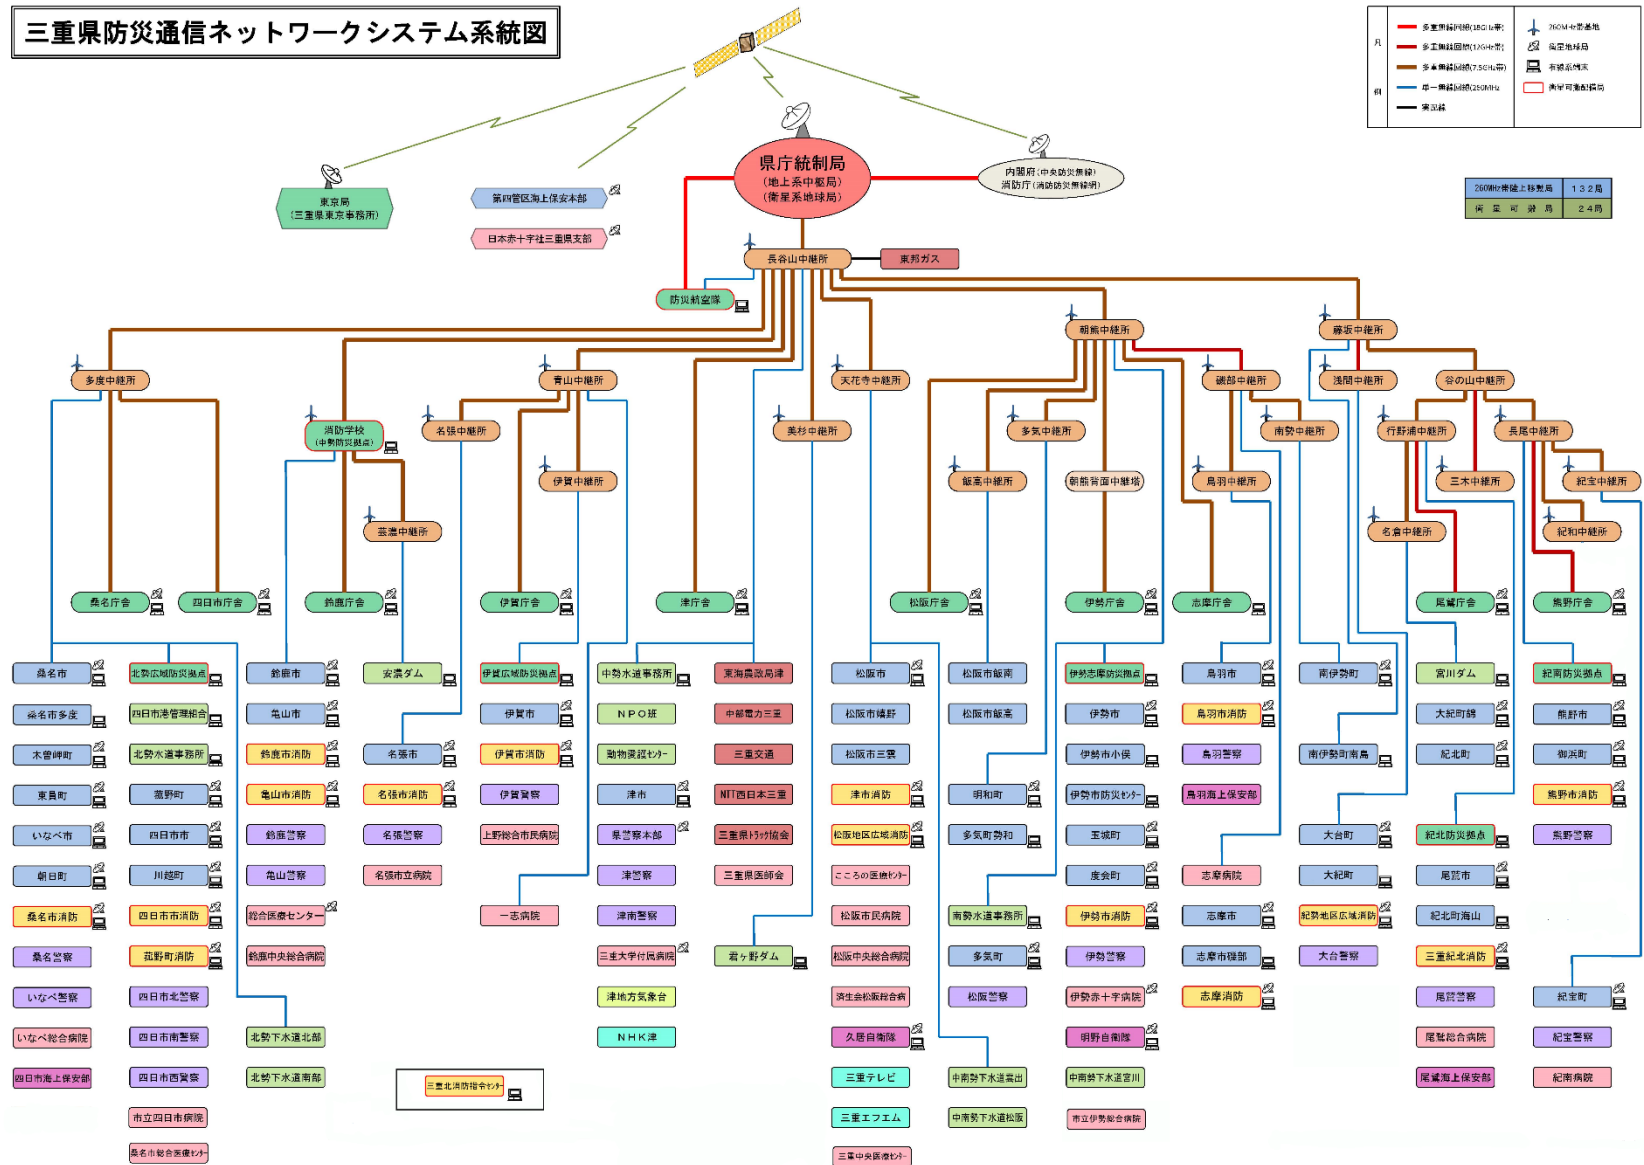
三重県防災通信ネットワークシステム系統図

凡例
多重無線回線(18GHz帯)
多重無線回線(12GHz帯)
多重無線回線(7.5GHz帯)
単一無線回線(250MHz)
有線
260MHz基地
衛星地球局
有線系端末
衛星可搬局

260MHz帯陸上移動局 132局
衛星可搬局 24局

県庁統制局
(地上系中枢局)
(衛星系地球局)

東京局
(三重県東京事務所)
第四管区海上保安本部
日本赤十字社三重県支部
内閣府(中央防災無線)
消防庁(消防防災無線網)

長谷山中継所
東邦ガス
防災航空隊

多度中継所
消防学校
(中勢防災拠点)
名張中継所
青山中継所
伊賀中継所
芸濃中継所
美杉中継所
天花寺中継所
朝熊中継所
飯高中継所
多気中継所
朝熊背面中継塔
磯部中継所
鳥羽中継所
南勢中継所
藤坂中継所
浅間中継所
谷の山中継所
行野浦中継所
長尾中継所
三木中継所
名倉中継所
紀宝中継所
紀和中継所

桑名庁舎
四日市庁舎
鈴鹿庁舎
伊賀庁舎
津庁舎
松阪庁舎
伊勢庁舎
志摩庁舎
尾鷲庁舎
熊野庁舎

桑名市
桑名市多度
木曽岬町
東員町
いなべ市
朝日町
桑名市消防
桑名警察
いなべ警察
いなべ総合病院
四日市海上保安部

北勢広域防災拠点
四日市港管理組合
北勢水道事務所
菰野町
四日市市
川越町
四日市市消防
菰野町消防
四日市北警察
四日市南警察
四日市西警察
市立四日市病院
桑名市総合医療センター

鈴鹿市
亀山市
鈴鹿市消防
亀山市消防
鈴鹿警察
亀山警察
総合医療センター
鈴鹿中央総合病院
北勢下水道北部
北勢下水道南部

安濃ダム
名張市
名張市消防
名張警察
名張市立病院

伊賀広域防災拠点
伊賀市
伊賀市消防
伊賀警察
上野総合市民病院
一志病院

中勢水道事務所
NPO班
動物愛護センター
津市
県警察本部
津警察
津南警察
三重大学付属病院
津地方気象台
NHK津

東海農政局津
中部電力三重
三重交通
NTT西日本三重
三重県トラック協会
三重県医師会
君ヶ野ダム

松阪市
松阪市嬉野
松阪市三雲
津市消防
松阪地区広域消防
こころの医療センター
松阪市民病院
松阪中央総合病院
済生会松阪総合病院
久居自衛隊
三重テレビ
三重エフエム
三重中央医療センター

松阪市飯南
松阪市飯高
明和町
多気町勢和
南勢水道事務所
多気町
松阪警察
中南勢下水道雲出
中南勢下水道松阪

伊勢志摩防災拠点
伊勢市
伊勢市小俣
伊勢市防災センター
玉城町
度会町
伊勢市消防
伊勢警察
伊勢赤十字病院
明野自衛隊
中南勢下水道宮川
市立伊勢総合病院

鳥羽市
鳥羽市消防
鳥羽警察
鳥羽海上保安部
志摩病院
志摩市
志摩市磯部
志摩消防

南伊勢町
南伊勢町南島
大台町
大紀町
大台警察

宮川ダム
大紀町錦
紀北町
紀北広域拠点
尾鷲市
紀北町海山
三重紀北消防
尾鷲警察
尾鷲総合病院
尾鷲海上保安部

紀南防災拠点
熊野市
御浜町
熊野市消防
熊野警察
紀宝町
紀宝警察
紀南病院

三重北消防指令センター